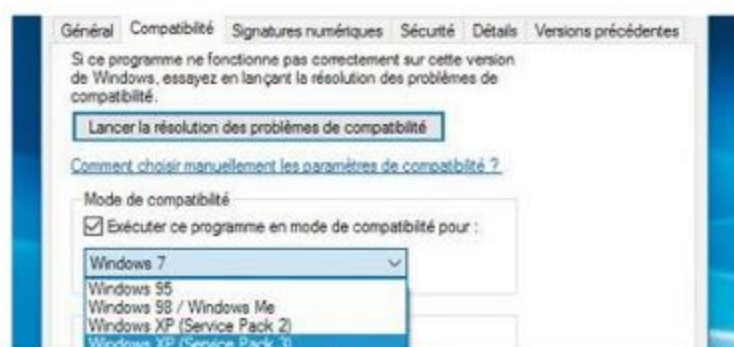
Général Compatibilité Signatures numériques Sécurité Détails Versions précédentes

Si ce programme ne fonctionne pas correctement sur cette version de Windows, essayez en lançant la résolution des problèmes de compatibilité.

Lancer la résolution des problèmes de compatibilité

Comment choisir manuellement les paramètres de compatibilité ?

Mode de compatibilité

Exécuter ce programme en mode de compatibilité pour :

Windows 7

Windows 95
Windows 98 / Windows Me
Windows XP (Service Pack 2)
Windows XP (Service Pack 3)